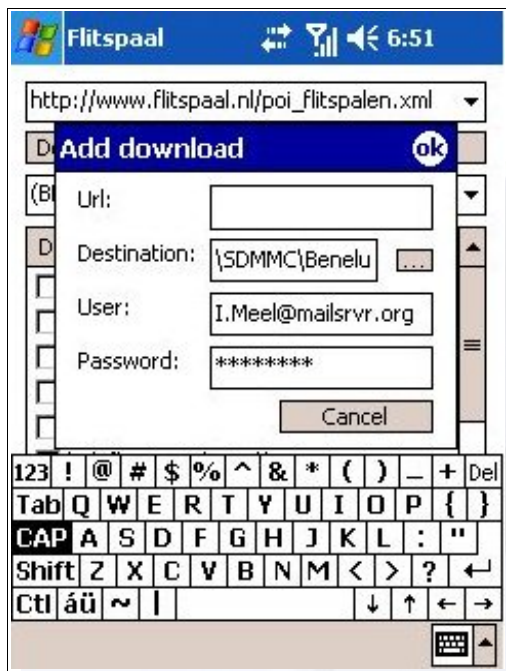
Flitspaal 6:51

http://www.flitspaal.nl/poi_flitspalen.xml

D

(Bl

D

Add download ok

Url:

Destination: \SDMMC\Benelu ...

User: I.Meel@mailsrvr.org

Password: ********

Cancel

123 ! @ # $ % ^ & * ( ) _ + Del
Tab Q W E R T Y U I O P { }
CAP A S D F G H J K L : "
Shift Z X C V B N M < > ?
Ctl áü ~ |